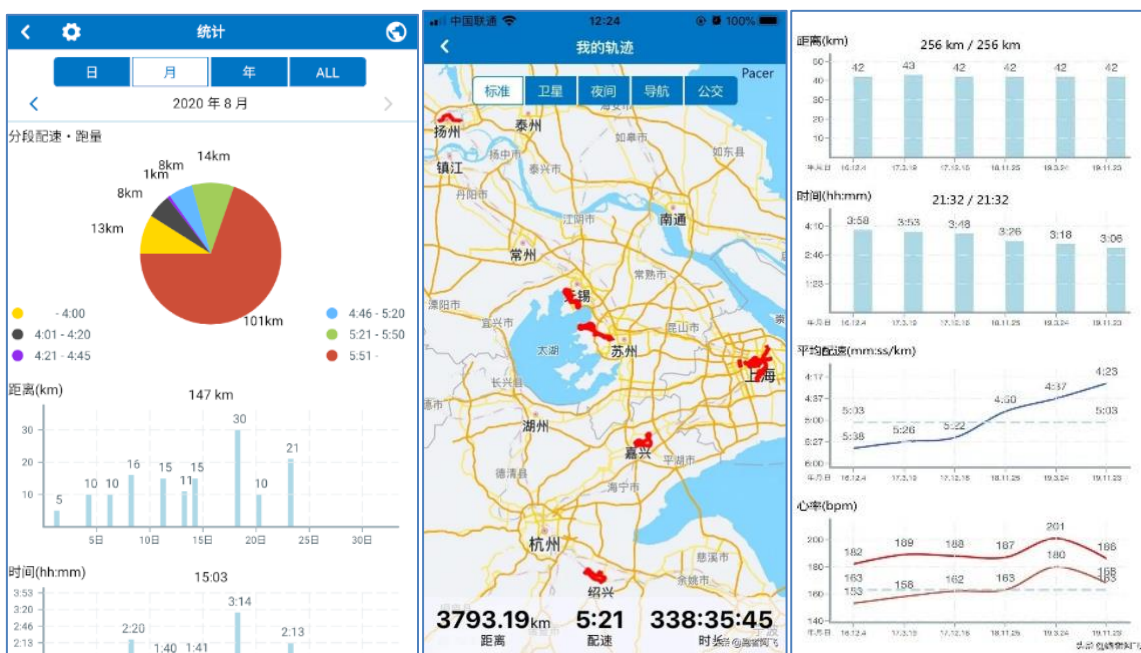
统计

日 月 年 ALL

2020 年 8 月

分段配速・跑量

14km
8km
1km
8km
13km
101km

- 4:00
4:01 - 4:20
4:21 - 4:45
4:46 - 5:20
5:21 - 5:50
5:51 -

距离(km)
147 km
30
20
10
5 10 10 16 15 11 15 30 10 21
5日 10日 15日 20日 25日 30日

时间(hh:mm)
15:03
3:53
3:20
2:46
2:13
2:20 1:40 1:41 3:14 2:13

中国联通 12:24 100%

我的轨迹

Pacer

标准 卫星 夜间 导航 公交

扬州 泰州 镇江 扬中市 泰兴市 如皋市 如东县 丹阳市 江阴市 南通 常州 常熟市 无锡 溧阳市 宜兴市 太湖 苏州 昆山市 上海 长兴县 湖州 嘉兴 平湖市 德清县 海宁市 杭州 绍兴 慈溪市 余姚市

3793.19km 5:21 338:35:45
距离 配速 时长

距离(km)
256 km / 256 km
42 43 42 42 42 42
50 40 30 20 10 0

时间(hh:mm)
21:32 / 21:32
3:58 3:53 3:48 3:26 3:18 3:06
4:10 2:46 1:23

平均配速(mm:ss/km)
4:23
4:37
4:50
5:03 5:03
5:26 5:22
5:38
4:17 4:35 5:00 5:27 6:00

心率(bpm)
201
182 189 188 187 180 186
163 158 162 163 158 153
200 180 160 140

年月日 16.12.4 17.3.19 17.12.18 18.11.25 19.3.24 19.11.23

头条 @路客阿飞